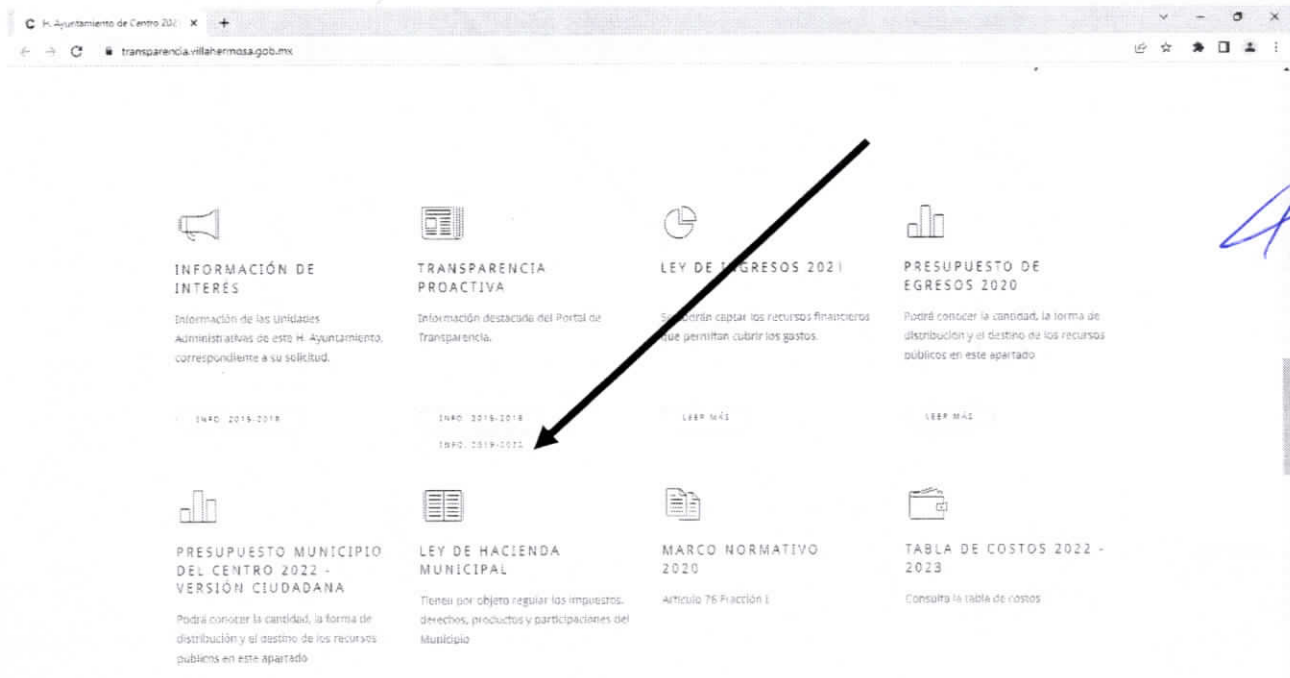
H. Ayuntamiento de Centro 202 ×
transparencia.villahermosa.gob.mx

INFORMACIÓN DE INTERÉS

Información de las Unidades Administrativas de este H. Ayuntamiento, correspondiente a su solicitud.

INFO. 2015-2018

TRANSPARENCIA PROACTIVA

Información destacada del Portal de Transparencia.

INFO. 2015-2018

INFO. 2019-2021

LEY DE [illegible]GRESOS 2021

Se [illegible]rán captar los recursos financieros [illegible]que permitan cubrir los gastos.

LEER MÁS

PRESUPUESTO DE EGRESOS 2020

Podrá conocer la cantidad, la forma de distribución y el destino de los recursos públicos en este apartado

LEER MÁS

PRESUPUESTO MUNICIPIO DEL CENTRO 2022 - VERSIÓN CIUDADANA

Podrá conocer la cantidad, la forma de distribución y el destino de los recursos publicos en este apartado

LEY DE HACIENDA MUNICIPAL

Tienen por objeto regular los impuestos, derechos, productos y participaciones del Municipio

MARCO NORMATIVO 2020

Artículo 76 Fracción I.

TABLA DE COSTOS 2022 - 2023

Consulta la tabla de costos